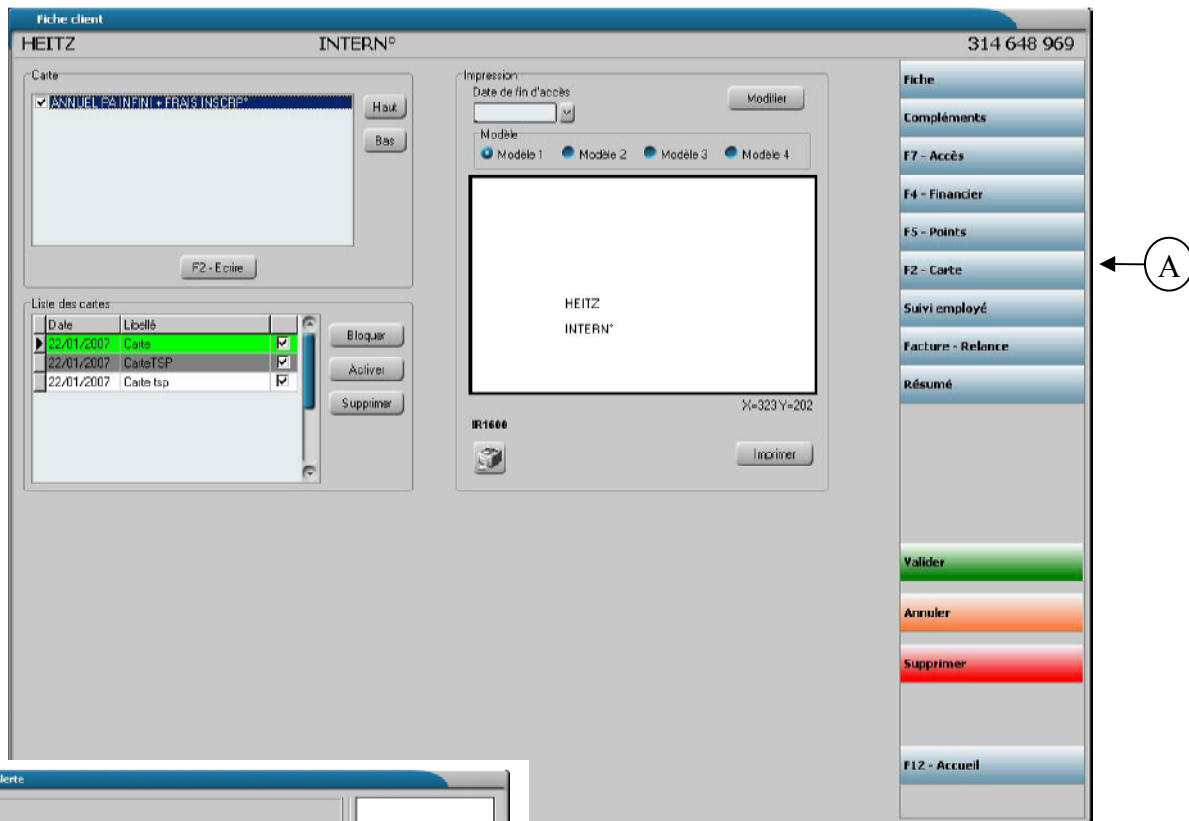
Fiche client

HEITZ INTERN° 314 648 969

Carte

ANNUEL PA INFINI + FRAIS INSCRP°

Haut

Bas

F2 - Ecrire

Liste des cartes

| Date | Libellé | |
|---|---|---|
| 22/01/2007 | Carte | ☑ |
| 22/01/2007 | CarteTSP | ☑ |
| 22/01/2007 | Carte tsp | ☑ |

Bloquer

Activer

Supprimer

Impression

Date de fin d'accès

Modifier

Modèle

Modèle 1 Modèle 2 Modèle 3 Modèle 4

HEITZ

INTERN°

X=323 Y=202

IR1600

Imprimer

Fiche

Compléments

F7 - Accès

F4 - Financier

F5 - Points

F2 - Carte

A

Suivi employé

Facture - Relance

Résumé

Valider

Annuler

Supprimer

F12 - Accueil

lerte